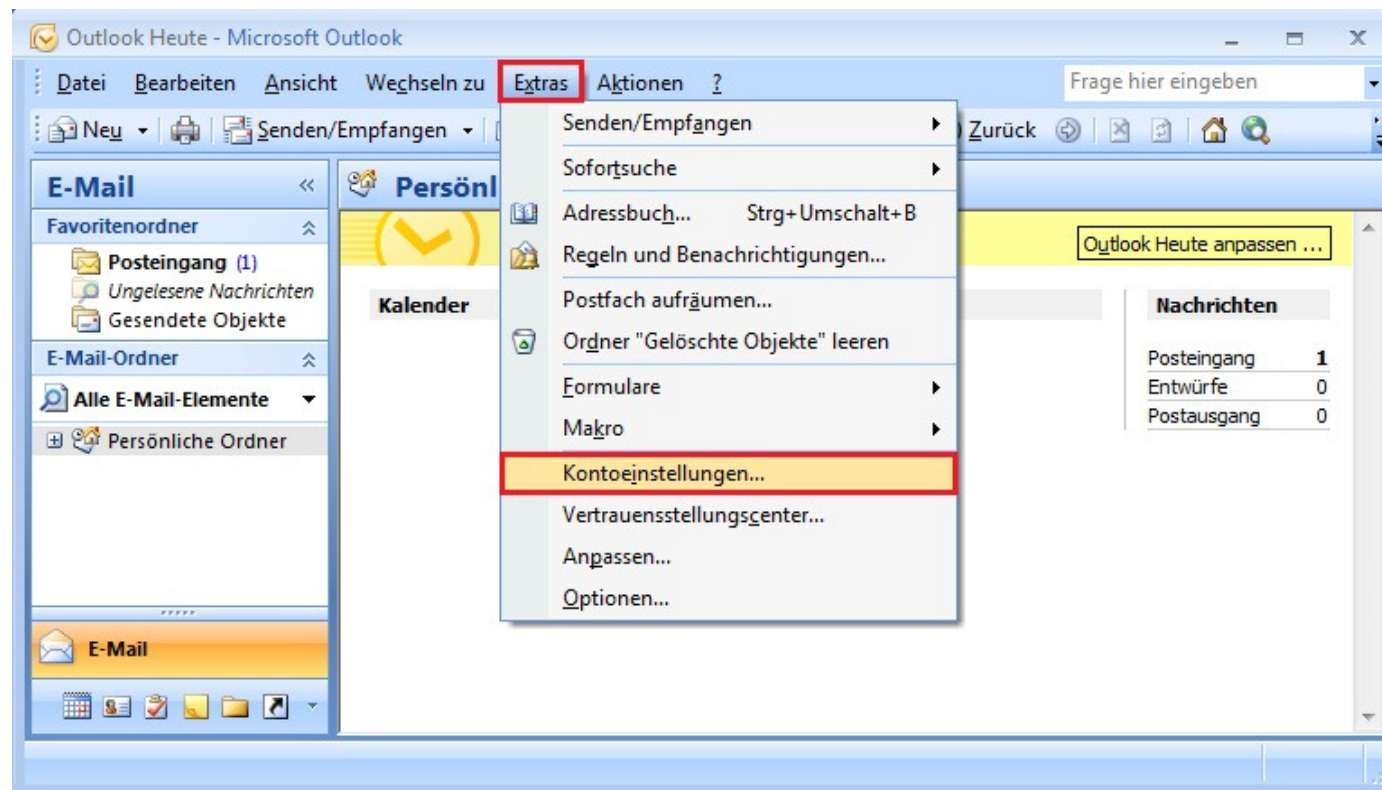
Outlook Heute - Microsoft Outlook

Datei Bearbeiten Ansicht Wechseln zu Extras Aktionen ?

Frage hier eingeben

Neu | Senden/Empfangen | Zurück

E-Mail

Favoritenordner

Posteingang (1)
Ungelesene Nachrichten
Gesendete Objekte

E-Mail-Ordner

Alle E-Mail-Elemente

Persönliche Ordner

E-Mail

Persönl

Outlook Heute anpassen ...

Kalender

Nachrichten

| | |
|---|---|
| Posteingang | 1 |
| Entwürfe | 0 |
| Postausgang | 0 |

Senden/Empfangen
Sofortsuche
Adressbuch... Strg+Umschalt+B
Regeln und Benachrichtigungen...
Postfach aufräumen...
Ordner "Gelöschte Objekte" leeren
Formulare
Makro
Kontoeinstellungen...
Vertrauensstellungscenter...
Anpassen...
Optionen...